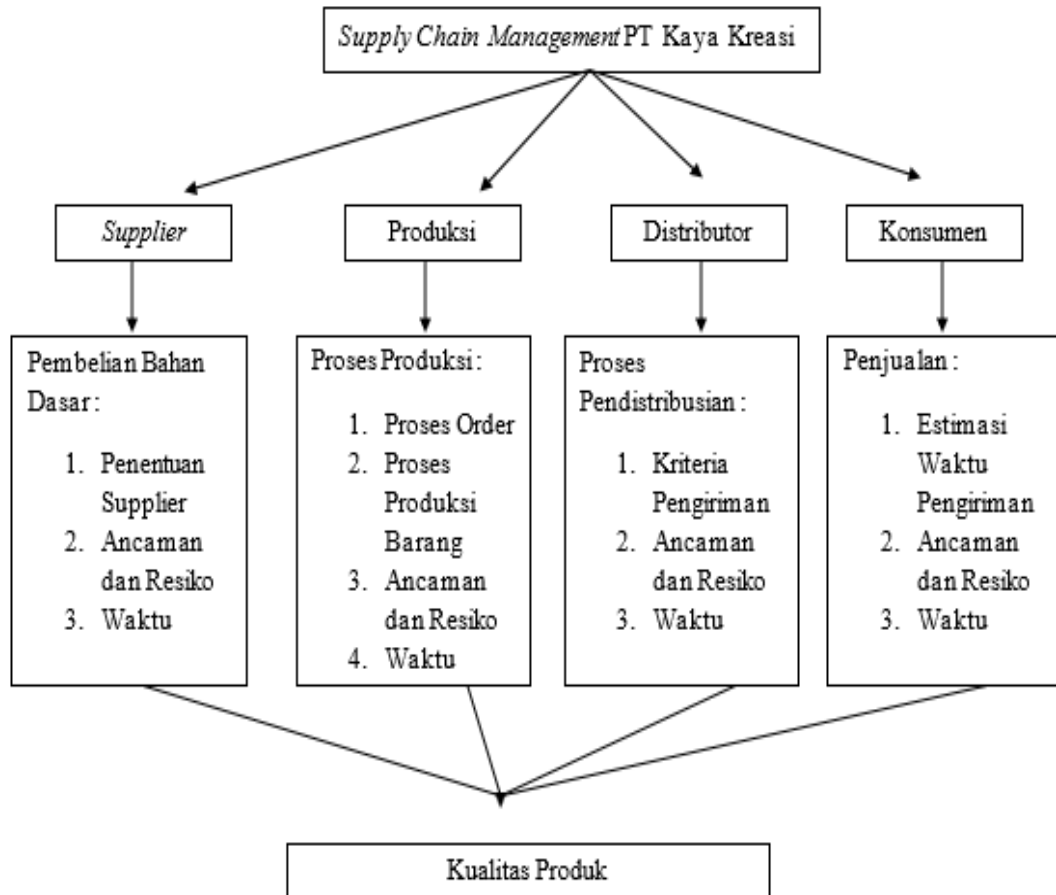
Supply Chain Management PT Kaya Kreasi

Supplier

Produksi

Distributor

Konsumen

Pembelian Bahan Dasar :
1. Penentuan Supplier
2. Ancaman dan Resiko
3. Waktu

Proses Produksi :
1. Proses Order
2. Proses Produksi Barang
3. Ancaman dan Resiko
4. Waktu

Proses Pendistribusian :
1. Kriteria Pengiriman
2. Ancaman dan Resiko
3. Waktu

Penjualan :
1. Estimasi Waktu Pengiriman
2. Ancaman dan Resiko
3. Waktu

Kualitas Produk